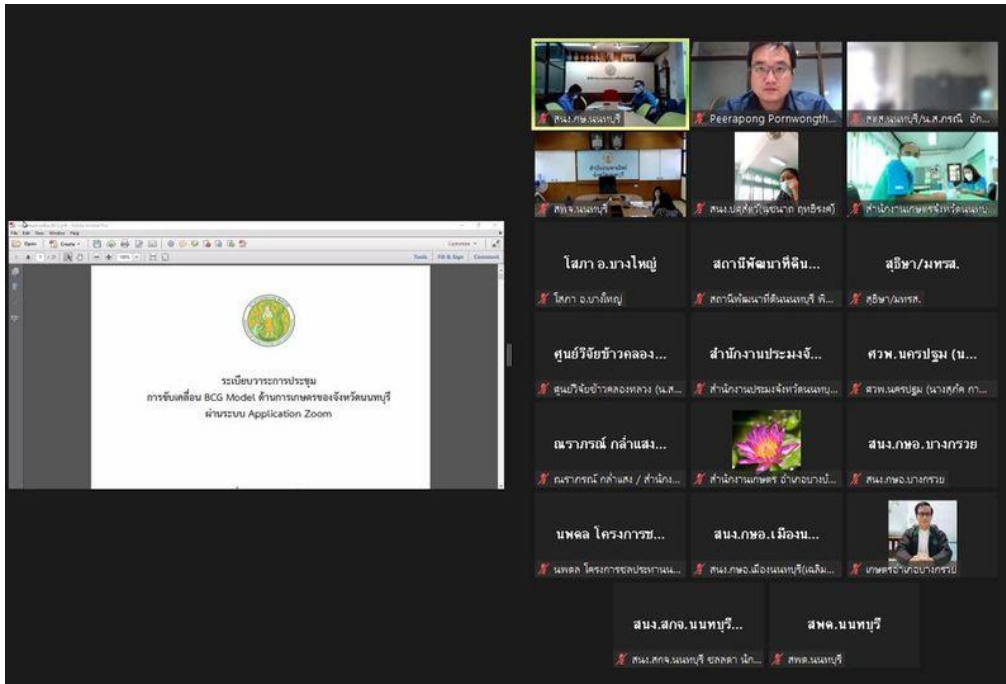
ระเบียบวาระการประชุม
การขับเคลื่อน BCG Model ด้านการเกษตรของจังหวัดนนทบุรี
ผ่านระบบ Application Zoom

สนง.กษ.นนทบุรี
Peerapong Pornwongth...
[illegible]
สกจ.นนทบุรี
สนง.ปศุสัตว์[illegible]
สำนักงานเกษตรจังหวัดนนทบุ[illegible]

โสภา อ.บางใหญ่
โสภา อ.บางใหญ่
สถานีพัฒนาที่ดิน...
สถานีพัฒนาที่ดินนนทบุรี พิ...
สุธิษา/มทรส.
สุธิษา/มทรส.

ศูนย์วิจัยข้าวคลอง...
ศูนย์วิจัยข้าวคลองหลวง (น.ส...
สำนักงานประมงจั...
สำนักงานประมงจังหวัดนนทบุ...
ศวพ.นครปฐม (น...
ศวพ.นครปฐม (นางสุภัค ก...

ณราภรณ์ กล่ำแสง...
ณราภรณ์ กล่ำแสง / สำนัก...
สำนักงานเกษตร อำเภอบางบั...
สนง.กษอ.บางกรวย
สนง.กษอ.บางกรวย

นพดล โครงการช...
นพดล โครงการชลประทานน...
สนง.กษอ.เมืองน...
สนง.กษอ.เมืองนนทบุรี(เฉลิม...
เกษตรอำเภอบางกรวย

สนง.สกจ.นนทบุรี...
สนง.สกจ.นนทบุรี ชลลดา นัก...
สพด.นนทบุรี
สพด.นนทบุรี